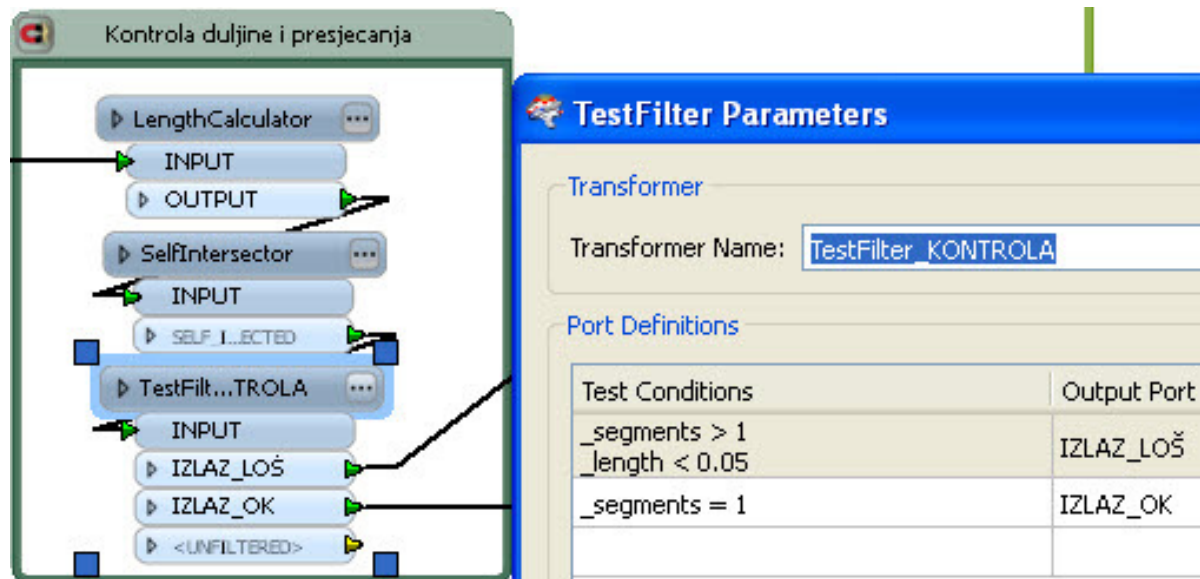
Kontrola duljine i presjecanja

LengthCalculator
INPUT
OUTPUT
SelfIntersector
INPUT
SELF_I...ECTED
TestFilt...TROLA
INPUT
IZLAZ_LOŠ
IZLAZ_OK
<UNFILTERED>

TestFilter Parameters

Transformer
Transformer Name: TestFilter_KONTROLA

Port Definitions

| Test Conditions | Output Port |
|---|---|
| _segments > 1 _length < 0.05 | IZLAZ_LOŠ |
| _segments = 1 | IZLAZ_OK |
| | |